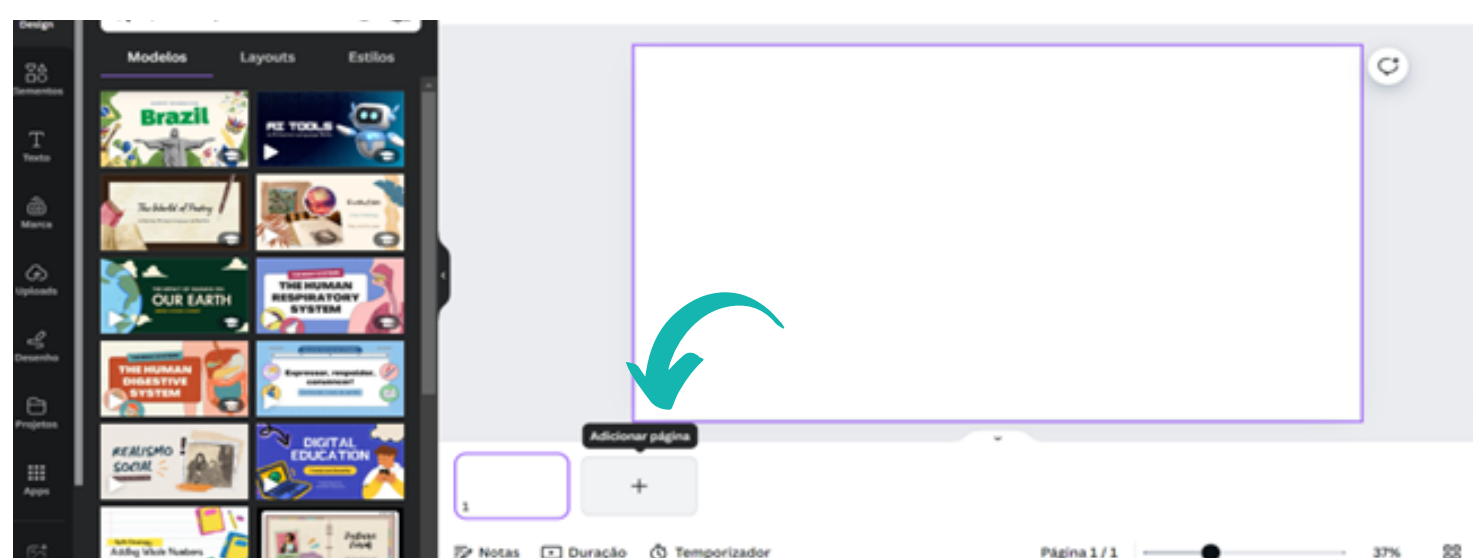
Design
Elementos
Texto
Marca
Uploads
Desenho
Projetos
Apps

Modelos
Layouts
Estilos

Brazil
AI TOOLS
The World of Poetry
Evolution
OUR EARTH
THE HUMAN RESPIRATORY SYSTEM
THE HUMAN DIGESTIVE SYSTEM
Expressar, responder, comunicar!
REALISMO SOCIAL
DIGITAL EDUCATION
Adding Whole Numbers

Adicionar página
+
1

Notas
Duração
Temporizador
Página 1 / 1
37%